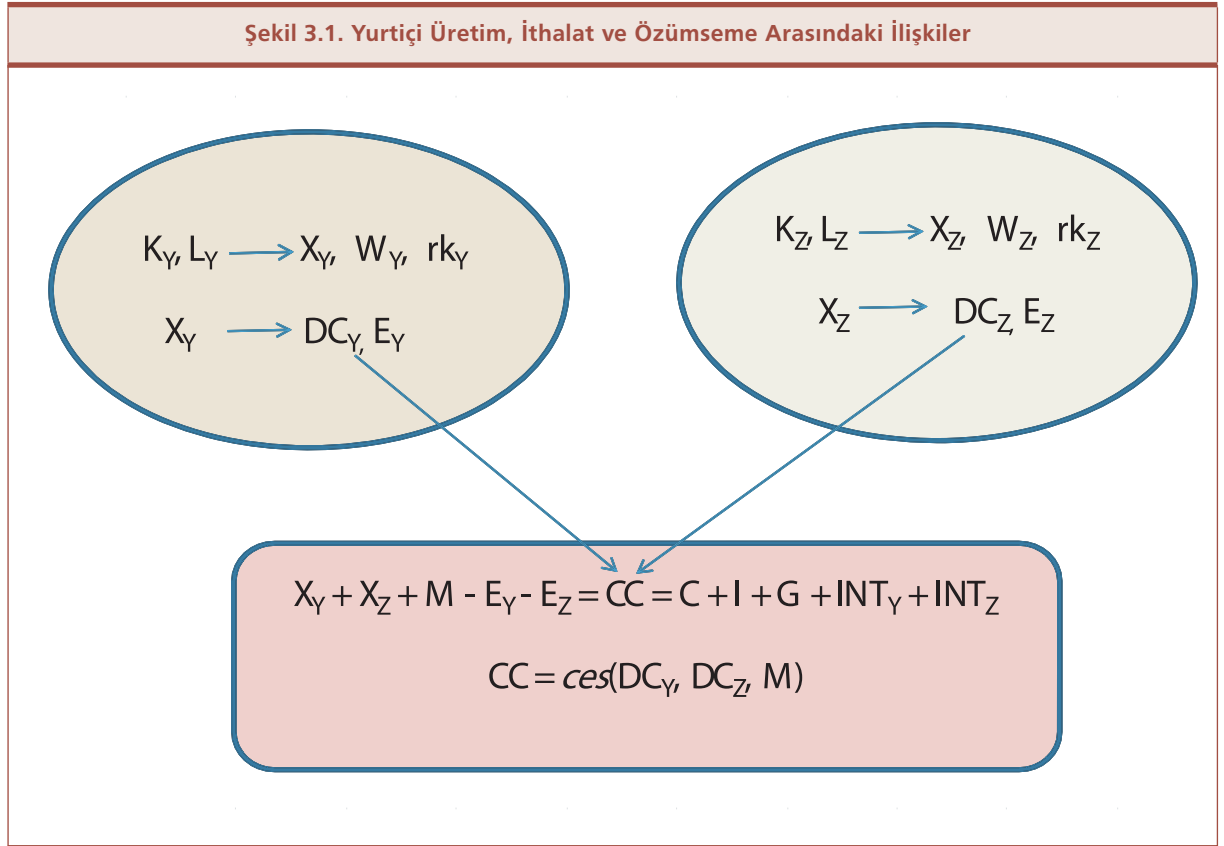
Şekil 3.1. Yurtiçi Üretim, İthalat ve Özümseme Arasındaki İlişkiler

$K_Y, L_Y \rightarrow X_Y, W_Y, rk_Y$

$X_Y \rightarrow DC_Y, E_Y$

$K_Z, L_Z \rightarrow X_Z, W_Z, rk_Z$

$X_Z \rightarrow DC_Z, E_Z$

$X_Y + X_Z + M - E_Y - E_Z = CC = C + I + G + INT_Y + INT_Z$

$CC = ces(DC_Y, DC_Z, M)$